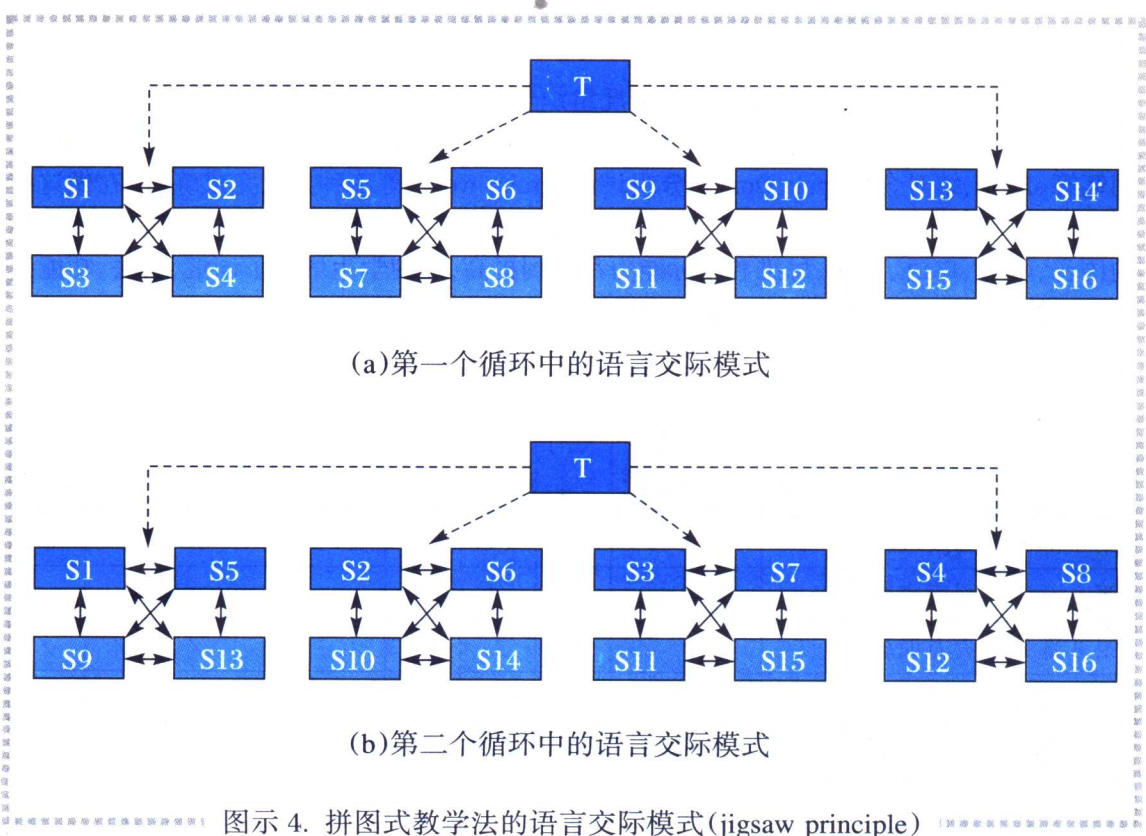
T

S1 S2
S3 S4

S5 S6
S7 S8

S9 S10
S11 S12

S13 S14
S15 S16

(a)第一个循环中的语言交际模式

T

S1 S5
S9 S13

S2 S6
S10 S14

S3 S7
S11 S15

S4 S8
S12 S16

(b)第二个循环中的语言交际模式

图示 4. 拼图式教学法的语言交际模式(jigsaw principle)